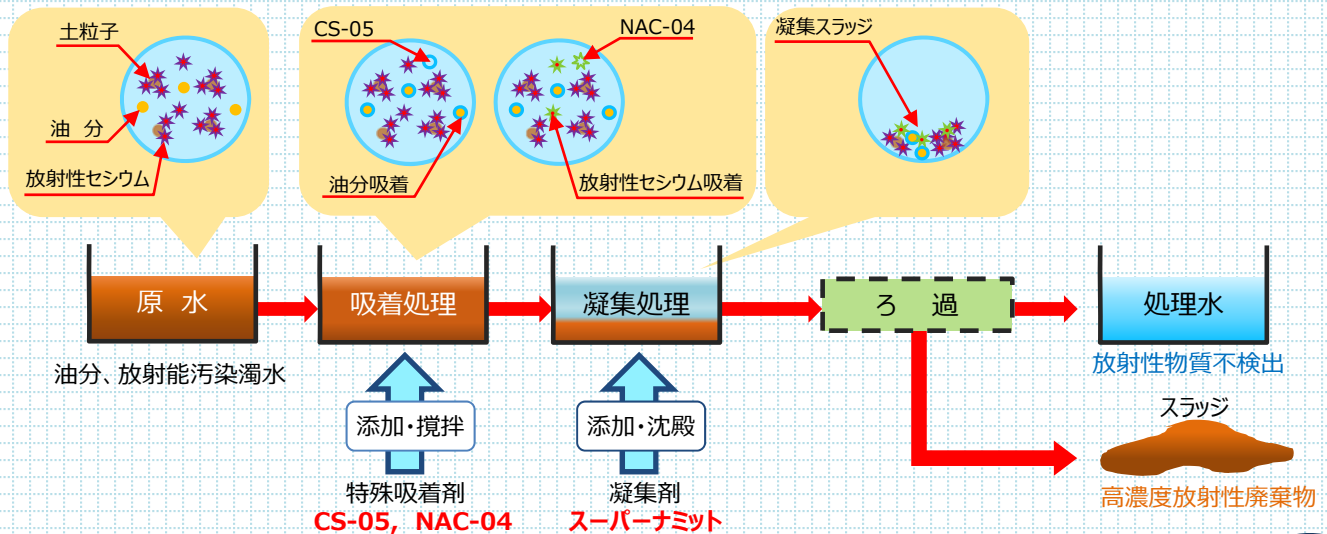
土粒子

油 分

放射性セシウム

CS-05

NAC-04

油分吸着

放射性セシウム吸着

凝集スラッジ

原 水

油分、放射能汚染濁水

吸着処理

添加・撹拌

特殊吸着剤

CS-05, NAC-04

凝集処理

添加・沈殿

凝集剤

スーパーナミット

ろ 過

処理水

放射性物質不検出

スラッジ

高濃度放射性廃棄物